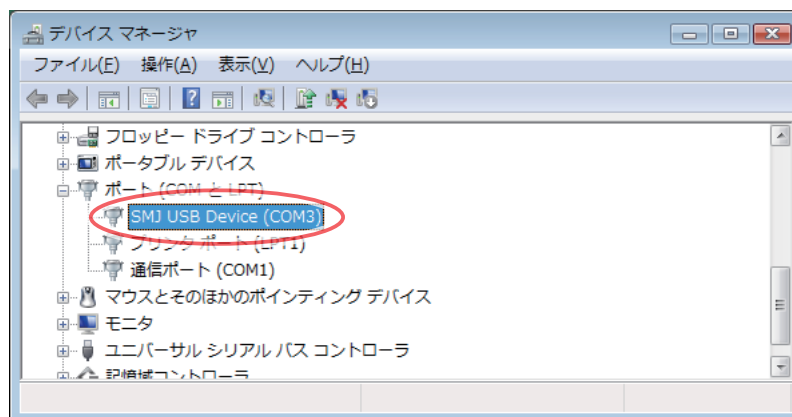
デバイス マネージャ

ファイル(F) 操作(A) 表示(V) ヘルプ(H)

フロッピー ドライブ コントローラ
ポータブル デバイス
ポート (COM と LPT)
SMJ USB Device (COM3)
プリンタ ポート (LPT1)
通信ポート (COM1)
マウスとそのほかのポインティング デバイス
モニタ
ユニバーサル シリアル バス コントローラ
記憶域コントローラ